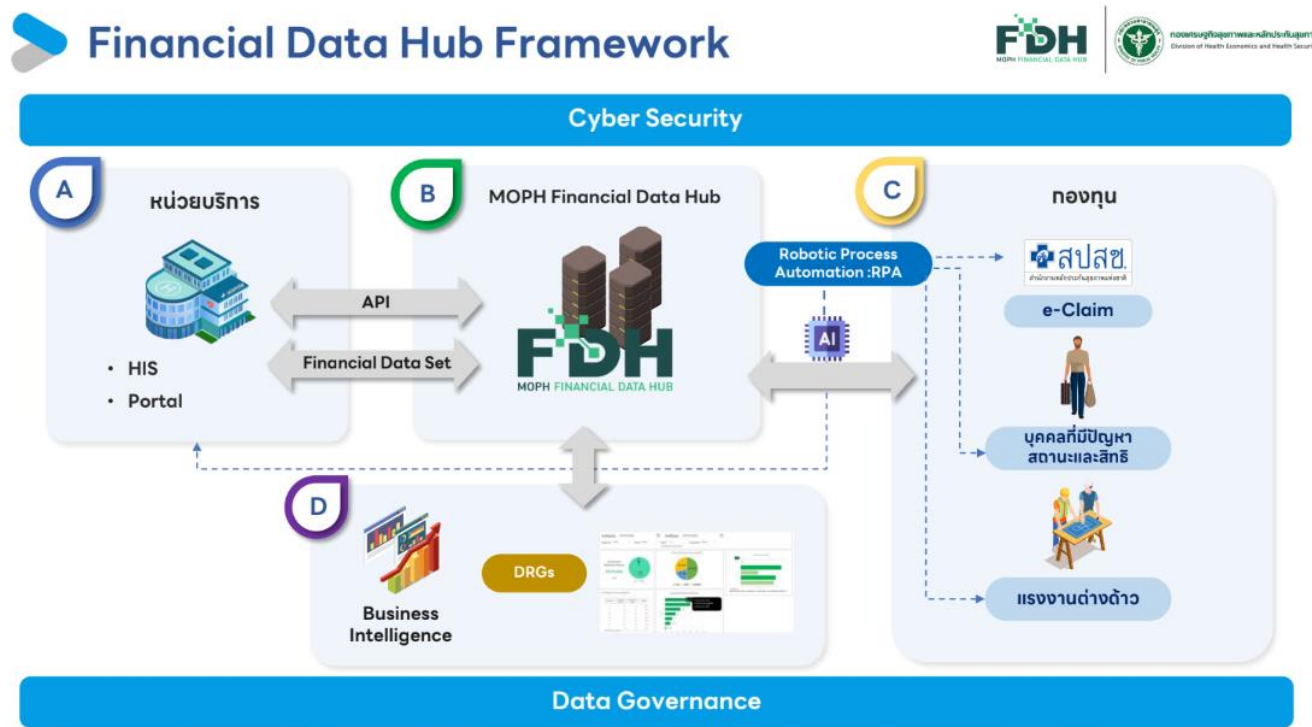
Financial Data Hub Framework

FDH
MOPH FINANCIAL DATA HUB

กองเศรษฐกิจสุขภาพและหลักประกันสุขภาพ
Division of Health Economics and Health Security

Cyber Security

A
หน่วยบริการ

• HIS
• Portal

API

Financial Data Set

B
MOPH Financial Data Hub

FDH
MOPH FINANCIAL DATA HUB

Robotic Process Automation :RPA

AI

C
กองทุน

สปสช.
สำนักงานหลักประกันสุขภาพแห่งชาติ

e-Claim

บุคคลที่มีปัญหาสถานะและสิทธิ

แรงงานต่างด้าว

D
Business Intelligence

DRGs

Data Governance